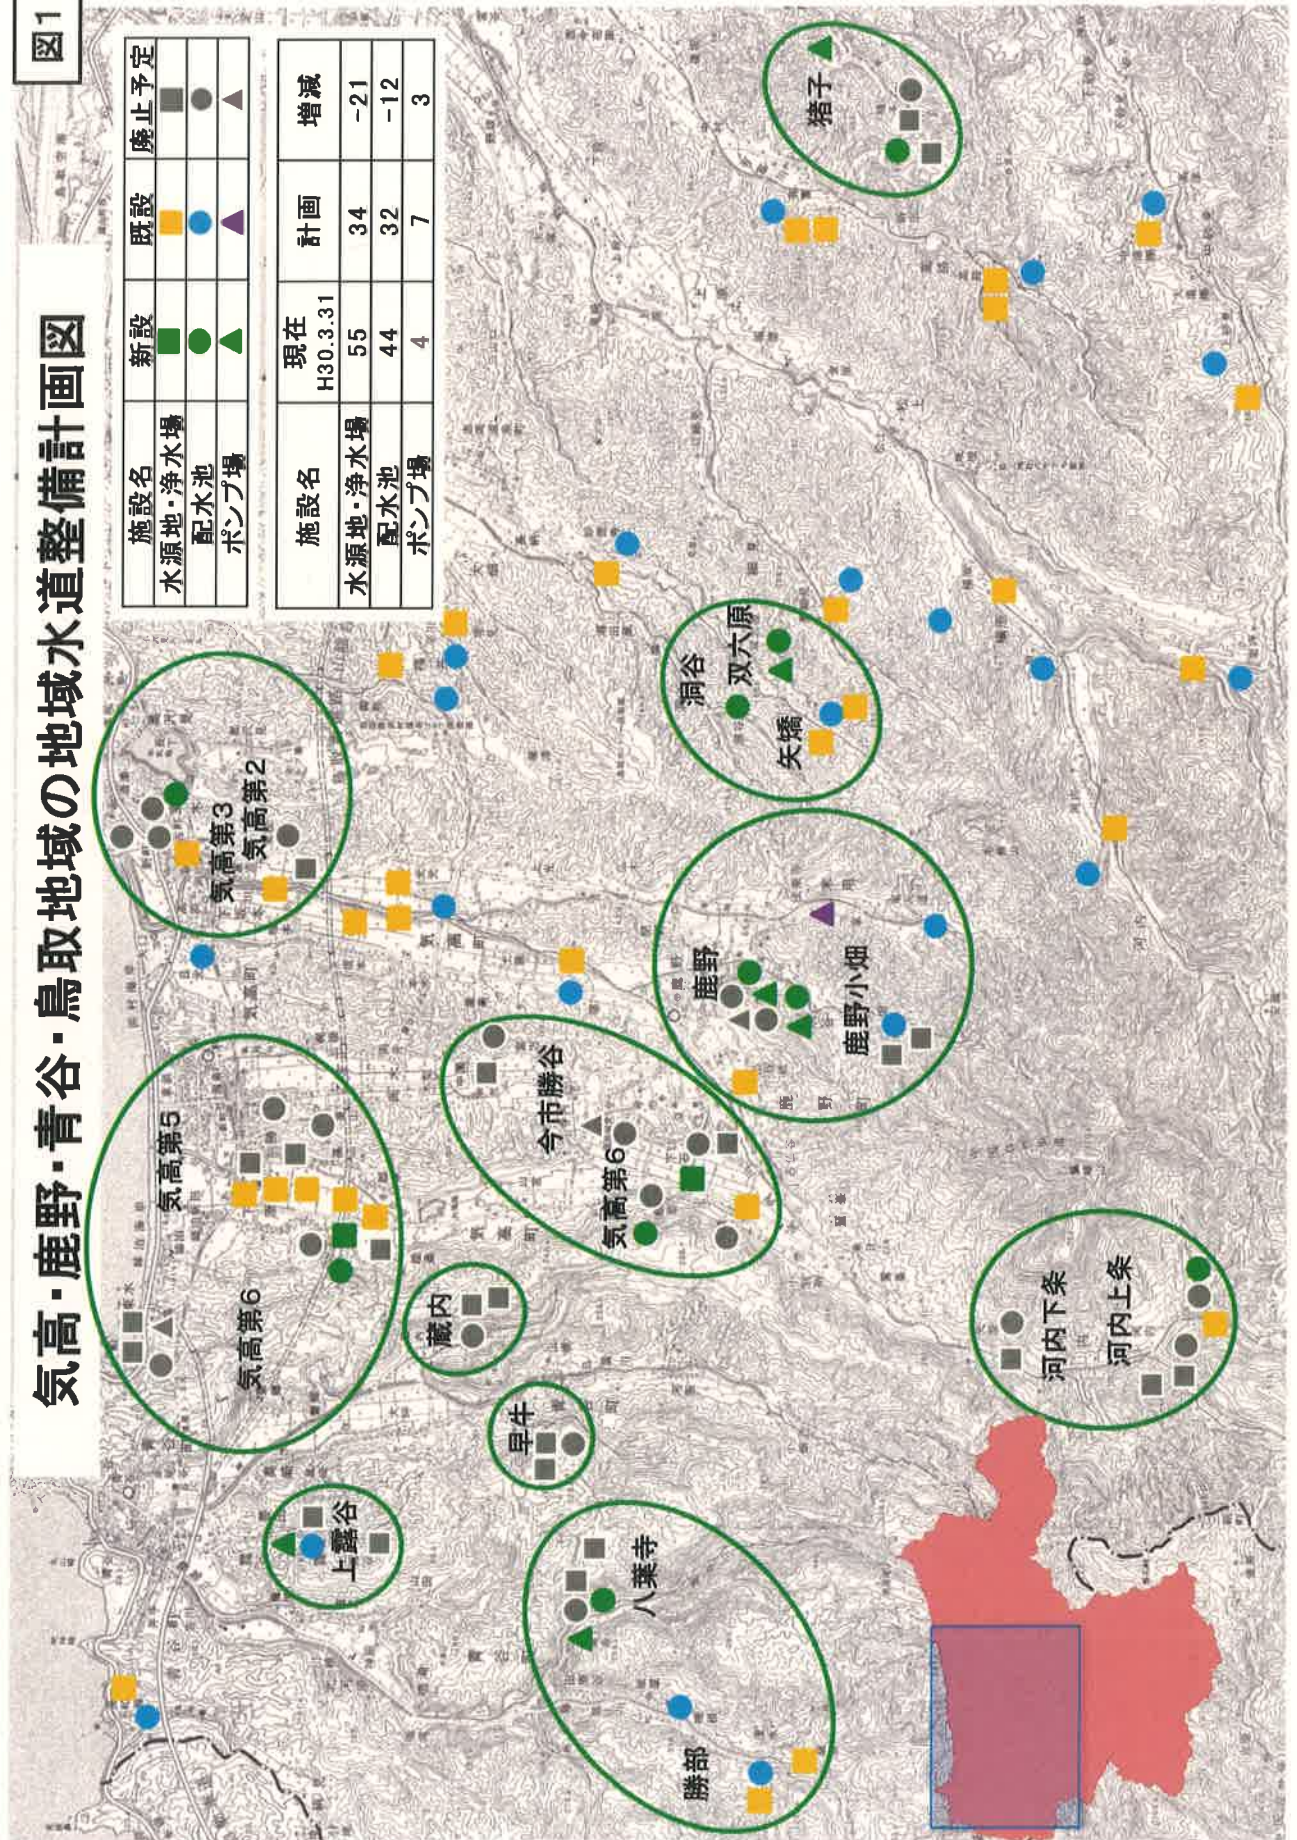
図1

気高・鹿野・青谷・鳥取地域の地域水道整備計画図

| 施設名 | 新設 | 既設 | 廃止予定 |
|---|---|---|---|
| 水源地・浄水場 | ■ | ■ | ■ |
| 配水池 | ● | ● | ● |
| ポンプ場 | ▲ | ▲ | ▲ |

| 施設名 | 現在 H30.3.31 | 計画 | 増減 |
|---|---|---|---|
| 水源地・浄水場 | 55 | 34 | −21 |
| 配水池 | 44 | 32 | −12 |
| ポンプ場 | 4 | 7 | 3 |

猪子

洞谷
双六原
矢矯

気高第3
気高第2

鹿野
鹿野小畑

今市勝谷
気高第6

気高第5
気高第6

蔵内

早牛

上露谷

八葉寺

勝部

河内下条
河内上条